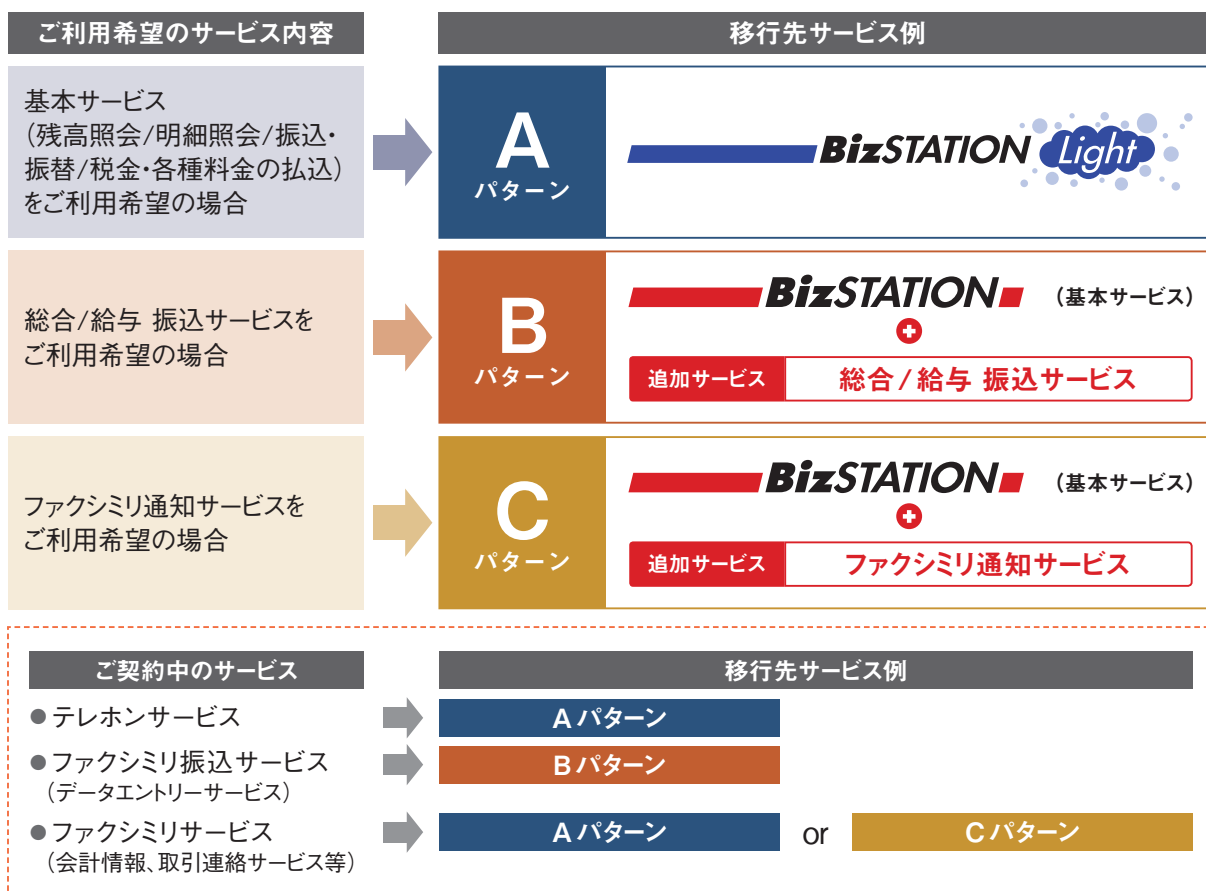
ご利用希望のサービス内容

移行先サービス例

基本サービス（残高照会/明細照会/振込・振替/税金・各種料金の払込）をご利用希望の場合

A パターン

BizSTATION Light

総合/給与 振込サービスをご利用希望の場合

B パターン

BizSTATION （基本サービス）

追加サービス 総合 / 給与 振込サービス

ファクシミリ通知サービスをご利用希望の場合

C パターン

BizSTATION （基本サービス）

追加サービス ファクシミリ通知サービス

ご契約中のサービス

移行先サービス例

● テレホンサービス

A パターン

● ファクシミリ振込サービス（データエントリーサービス）

B パターン

● ファクシミリサービス（会計情報、取引連絡サービス等）

A パターン or C パターン